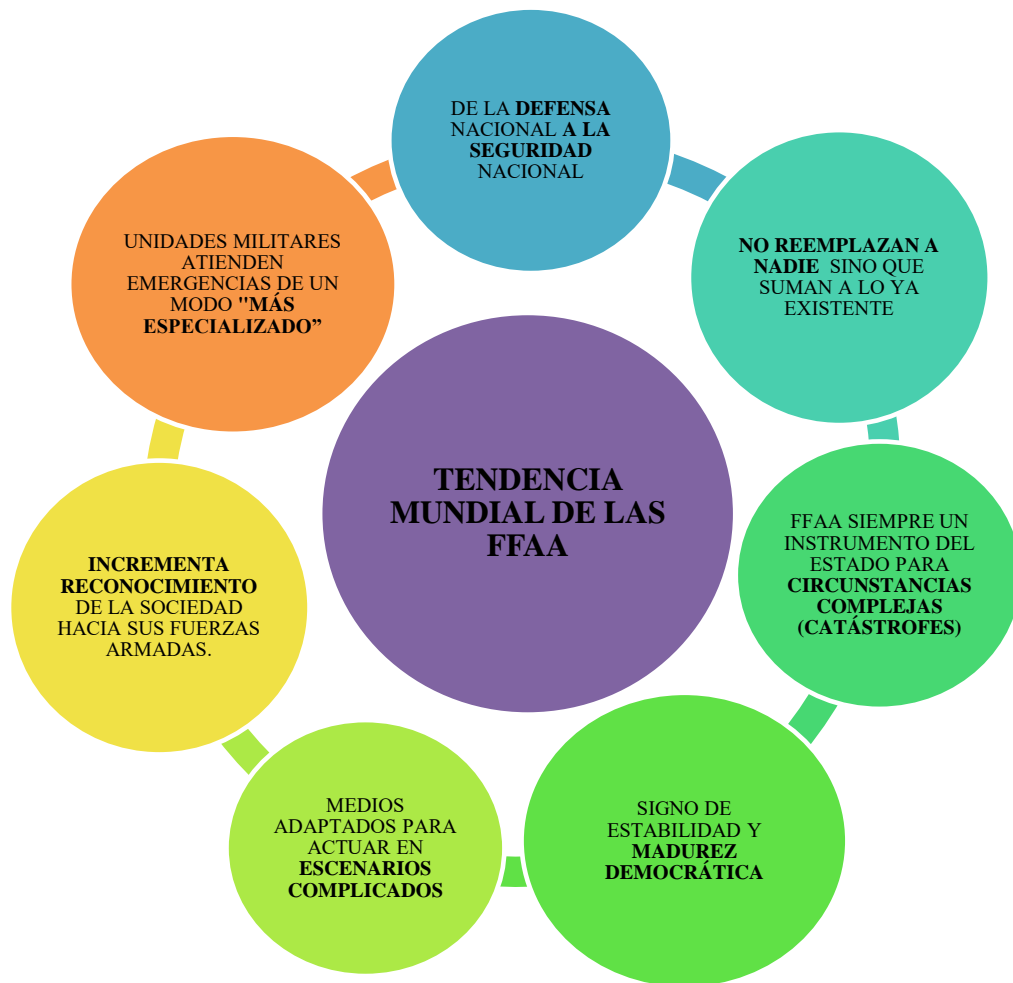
TENDENCIA MUNDIAL DE LAS FFAA

DE LA DEFENSA NACIONAL A LA SEGURIDAD NACIONAL

NO REEMPLAZAN A NADIE SINO QUE SUMAN A LO YA EXISTENTE

FFAA SIEMPRE UN INSTRUMENTO DEL ESTADO PARA CIRCUNSTANCIAS COMPLEJAS (CATÁSTROFES)

SIGNO DE ESTABILIDAD Y MADUREZ DEMOCRÁTICA

MEDIOS ADAPTADOS PARA ACTUAR EN ESCENARIOS COMPLICADOS

INCREMENTA RECONOCIMIENTO DE LA SOCIEDAD HACIA SUS FUERZAS ARMADAS.

UNIDADES MILITARES ATIENDEN EMERGENCIAS DE UN MODO "MÁS ESPECIALIZADO”